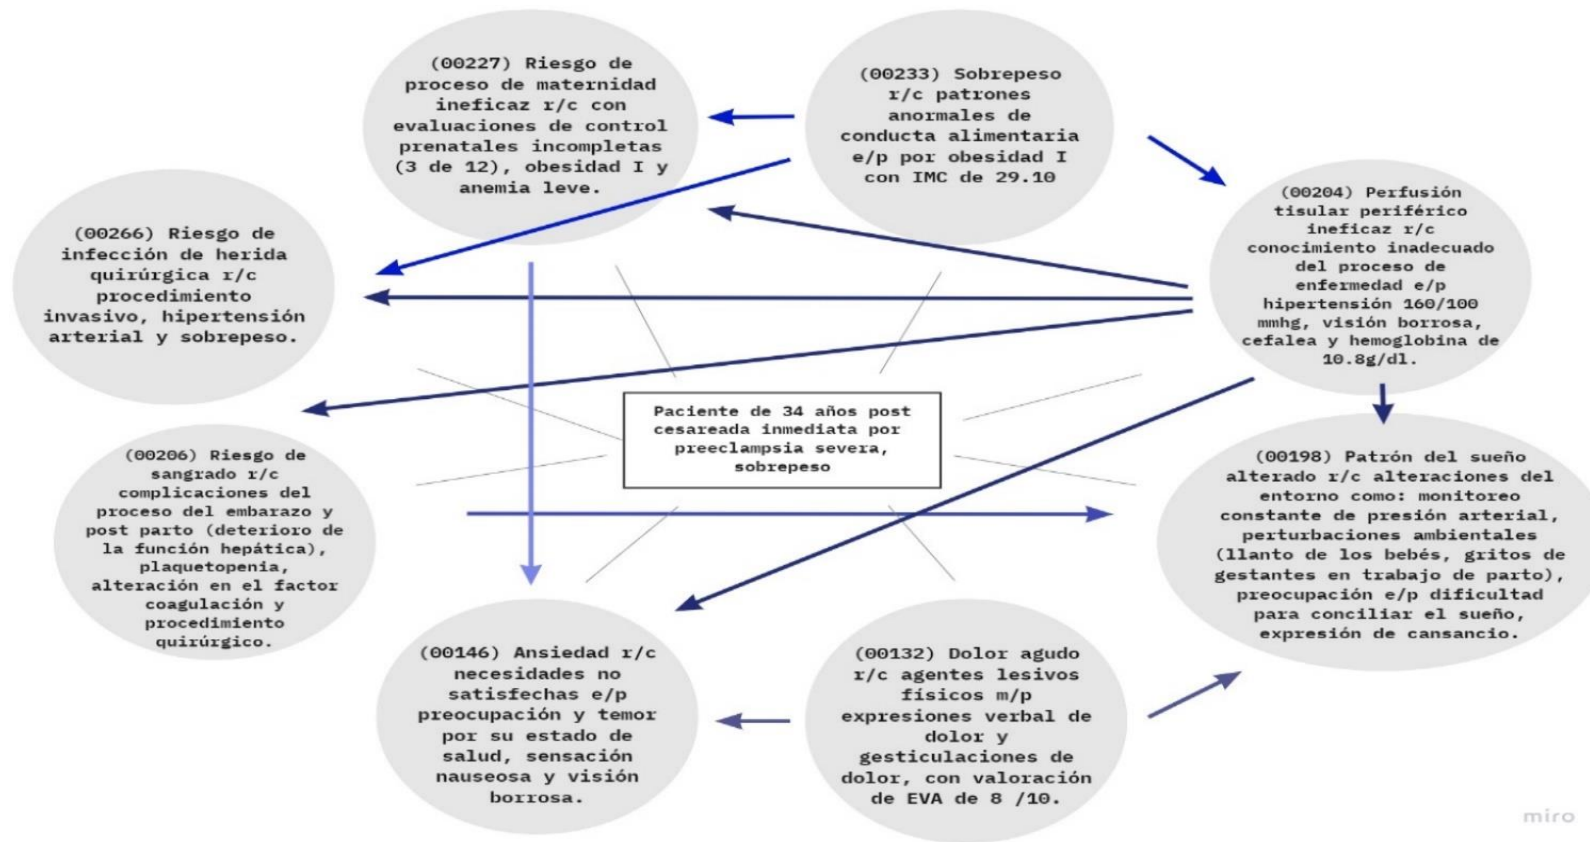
(00227) Riesgo de proceso de maternidad ineficaz r/c con evaluaciones de control prenatales incompletas (3 de 12), obesidad I y anemia leve.

(00233) Sobrepeso r/c patrones anormales de conducta alimentaria e/p por obesidad I con IMC de 29.10

(00204) Perfusión tisular periférico ineficaz r/c conocimiento inadecuado del proceso de enfermedad e/p hipertensión 160/100 mmhg, visión borrosa, cefalea y hemoglobina de 10.8g/dl.

(00266) Riesgo de infección de herida quirúrgica r/c procedimiento invasivo, hipertensión arterial y sobrepeso.

Paciente de 34 años post cesareada inmediata por preeclampsia severa, sobrepeso

(00206) Riesgo de sangrado r/c complicaciones del proceso del embarazo y post parto (deterioro de la función hepática), plaquetopenia, alteración en el factor coagulación y procedimiento quirúrgico.

(00198) Patrón del sueño alterado r/c alteraciones del entorno como: monitoreo constante de presión arterial, perturbaciones ambientales (llanto de los bebés, gritos de gestantes en trabajo de parto), preocupación e/p dificultad para conciliar el sueño, expresión de cansancio.

(00146) Ansiedad r/c necesidades no satisfechas e/p preocupación y temor por su estado de salud, sensación nauseosa y visión borrosa.

(00132) Dolor agudo r/c agentes lesivos físicos m/p expresiones verbal de dolor y gesticulaciones de dolor, con valoración de EVA de 8 /10.

miro